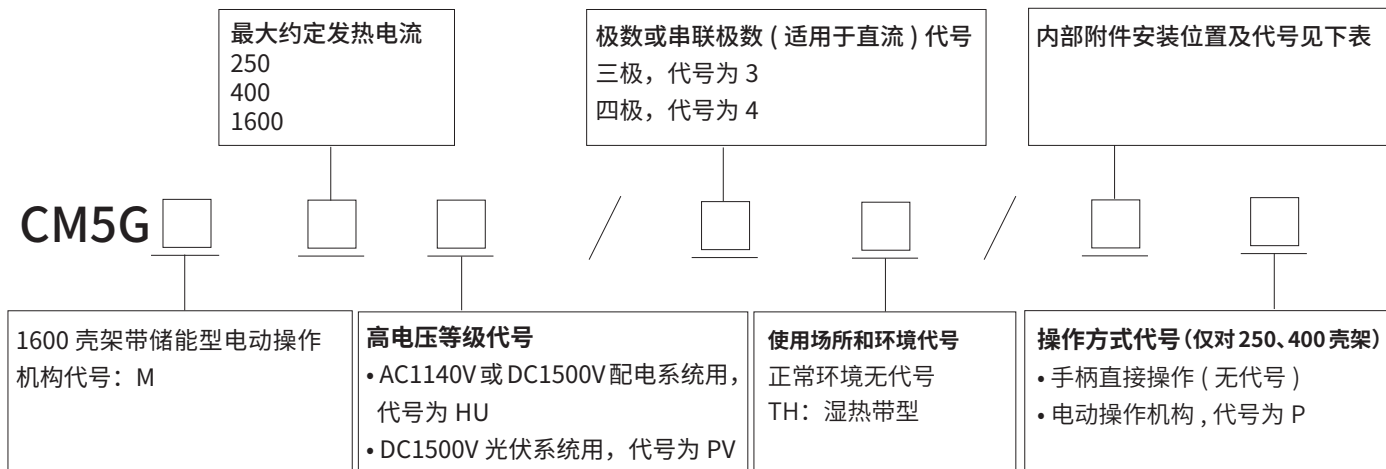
最大约定发热电流
250
400
1600

极数或串联极数 ( 适用于直流 ) 代号
三极，代号为 3
四极，代号为 4

内部附件安装位置及代号见下表

CM5G □ □ □ / □ □ / □ □

1600 壳架带储能型电动操作机构代号：M

高电压等级代号
• AC1140V 或 DC1500V 配电系统用，代号为 HU
• DC1500V 光伏系统用，代号为 PV

使用场所和环境代号
正常环境无代号
TH：湿热带型

操作方式代号（仅对 250、400 壳架）
• 手柄直接操作 ( 无代号 )
• 电动操作机构 , 代号为 P